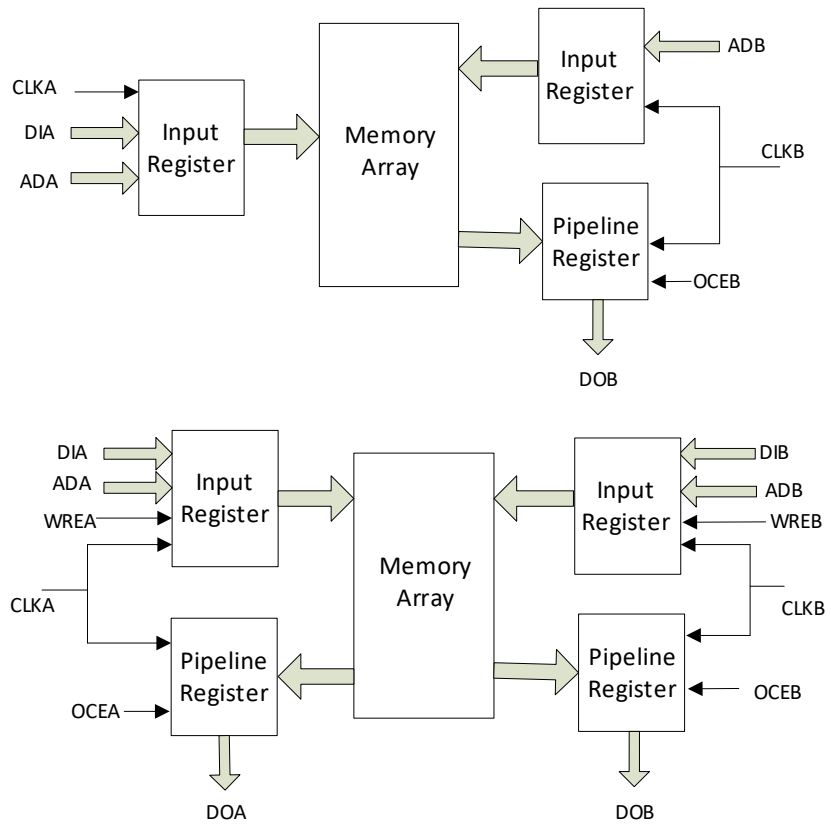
CLKA
DIA
ADA
Input Register
Memory Array
Input Register
ADB
CLKB
Pipeline Register
OCEB
DOB

DIA
ADA
WREA
Input Register
CLKA
Pipeline Register
OCEA
DOA
Memory Array
Input Register
DIB
ADB
WREB
CLKB
Pipeline Register
OCEB
DOB